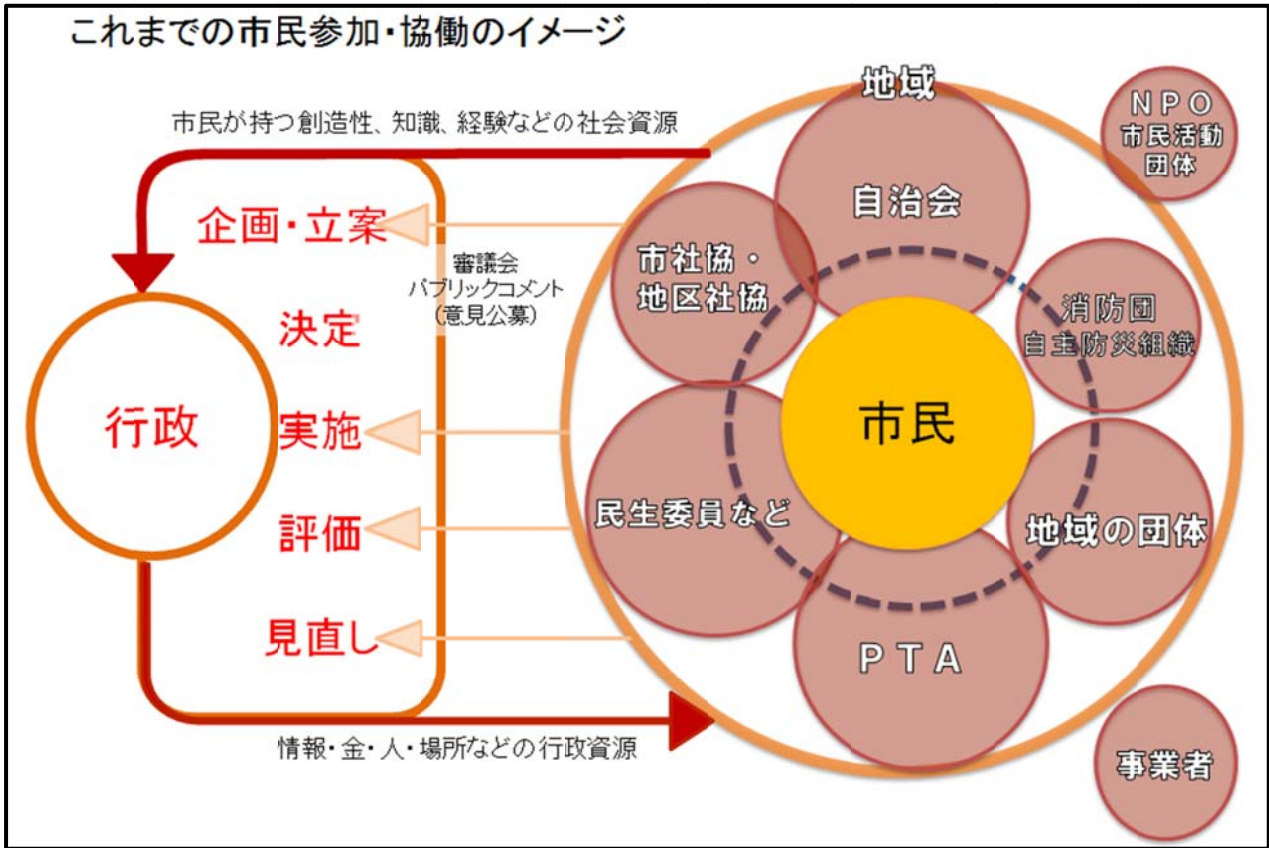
これまでの市民参加・協働のイメージ

市民が持つ創造性、知識、経験などの社会資源

企画・立案

審議会
パブリックコメント
（意見公募）

決定

行政

実施

評価

見直し

情報・金・人・場所などの行政資源

地域

ＮＰＯ
市民活動
団体

自治会

市社協・
地区社協

消防団
自主防災組織

市民

民生委員など

地域の団体

ＰＴＡ

事業者